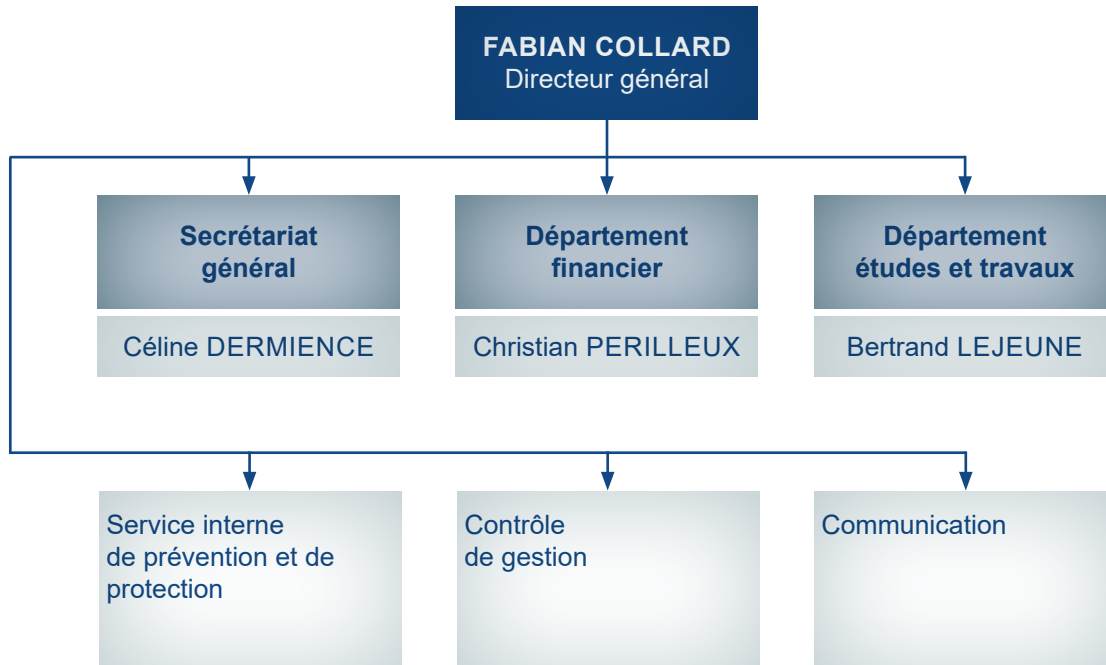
FABIAN COLLARD
Directeur général

Secrétariat général

Céline DERMIENCE

Département financier

Christian PERILLEUX

Département études et travaux

Bertrand LEJEUNE

Service interne de prévention et de protection

Contrôle de gestion

Communication